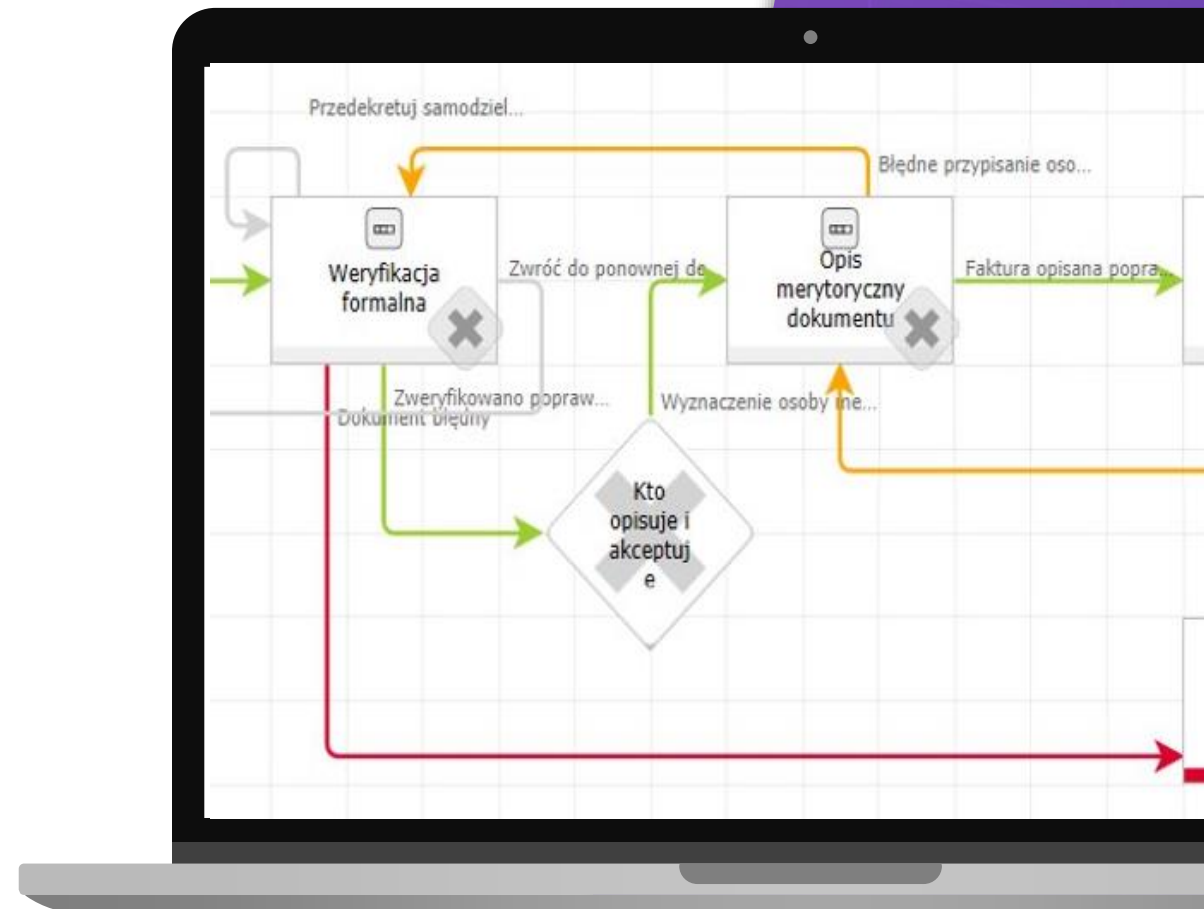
Przedekretuj samodziel...

Błędne przypisanie oso...

Weryfikacja formalna

Zwróć do ponownej de

Opis merytoryczny dokumentu

Faktura opisana popra...

Zweryfikowano popraw...

Dokument błędny

Wyznaczenie osoby ine...

Kto opisuje i akceptuj e